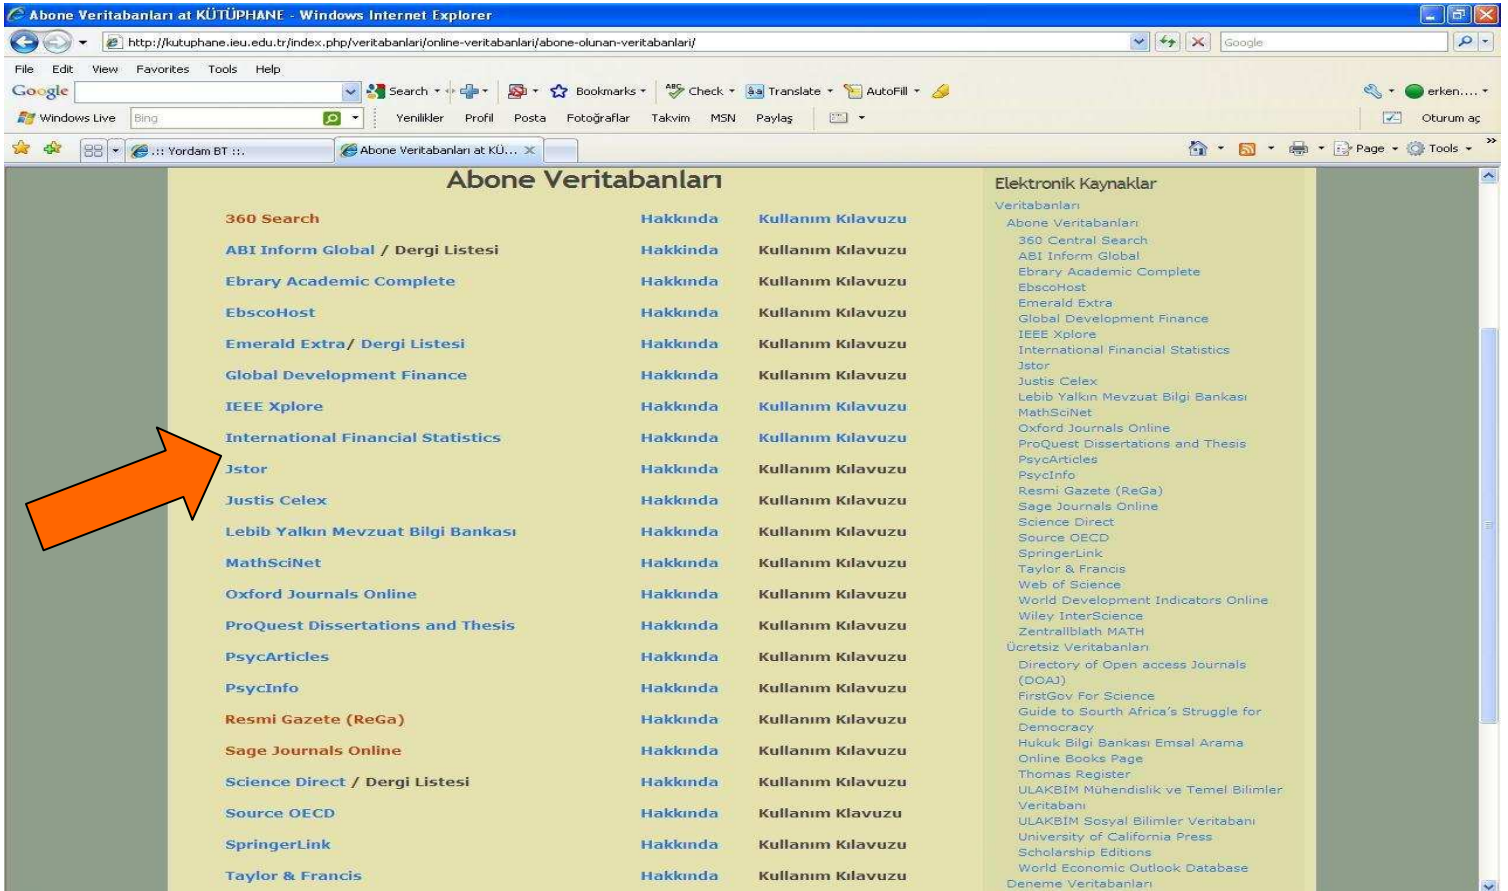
Abone Veritabanları at KÜTÜPHANE - Windows Internet Explorer

http://kutuphane.ieu.edu.tr/index.php/veritabanlari/online-veritabanlari/abone-olunan-veritabanlari/

Google

File Edit View Favorites Tools Help

Google Search Bookmarks Check Translate AutoFill erken....

Windows Live Bing Yenilikler Profil Posta Fotoğraflar Takvim MSN Paylaş Oturum aç

:: Yordam BT ::. Abone Veritabanları at KÜ...

Page Tools

Abone Veritabanları

| | | |
|---|---|---|
| 360 Search | Hakkında | Kullanım Kılavuzu |
| ABI Inform Global / Dergi Listesi | Hakkında | Kullanım Kılavuzu |
| Ebrary Academic Complete | Hakkında | Kullanım Kılavuzu |
| EbscoHost | Hakkında | Kullanım Kılavuzu |
| Emerald Extra/ Dergi Listesi | Hakkında | Kullanım Kılavuzu |
| Global Development Finance | Hakkında | Kullanım Kılavuzu |
| IEEE Xplore | Hakkında | Kullanım Kılavuzu |
| International Financial Statistics | Hakkında | Kullanım Kılavuzu |
| Jstor | Hakkında | Kullanım Kılavuzu |
| Justis Celex | Hakkında | Kullanım Kılavuzu |
| Lebib Yalkın Mevzuat Bilgi Bankası | Hakkında | Kullanım Kılavuzu |
| MathSciNet | Hakkında | Kullanım Kılavuzu |
| Oxford Journals Online | Hakkında | Kullanım Kılavuzu |
| ProQuest Dissertations and Thesis | Hakkında | Kullanım Kılavuzu |
| PsycArticles | Hakkında | Kullanım Kılavuzu |
| PsycInfo | Hakkında | Kullanım Kılavuzu |
| Resmi Gazete (ReGa) | Hakkında | Kullanım Kılavuzu |
| Sage Journals Online | Hakkında | Kullanım Kılavuzu |
| Science Direct / Dergi Listesi | Hakkında | Kullanım Kılavuzu |
| Source OECD | Hakkında | Kullanım Klavuzu |
| SpringerLink | Hakkında | Kullanım Kılavuzu |
| Taylor & Francis | Hakkında | Kullanım Kılavuzu |

Elektronik Kaynaklar
Veritabanları
Abone Veritabanları
360 Central Search
ABI Inform Global
Ebrary Academic Complete
EbscoHost
Emerald Extra
Global Development Finance
IEEE Xplore
International Financial Statistics
Jstor
Justis Celex
Lebib Yalkın Mevzuat Bilgi Bankası
MathSciNet
Oxford Journals Online
ProQuest Dissertations and Thesis
PsycArticles
PsycInfo
Resmi Gazete (ReGa)
Sage Journals Online
Science Direct
Source OECD
SpringerLink
Taylor & Francis
Web of Science
World Development Indicators Online
Wiley InterScience
Zentrallblath MATH
Ücretsiz Veritabanları
Directory of Open access Journals (DOAJ)
FirstGov For Science
Guide to South Africa's Struggle for Democracy
Hukuk Bilgi Bankası Emsal Arama
Online Books Page
Thomas Register
ULAKBIM Mühendislik ve Temel Bilimler Veritabanı
ULAKBIM Sosyal Bilimler Veritabanı
University of California Press Scholarship Editions
World Economic Outlook Database
Deneme Veritabanları